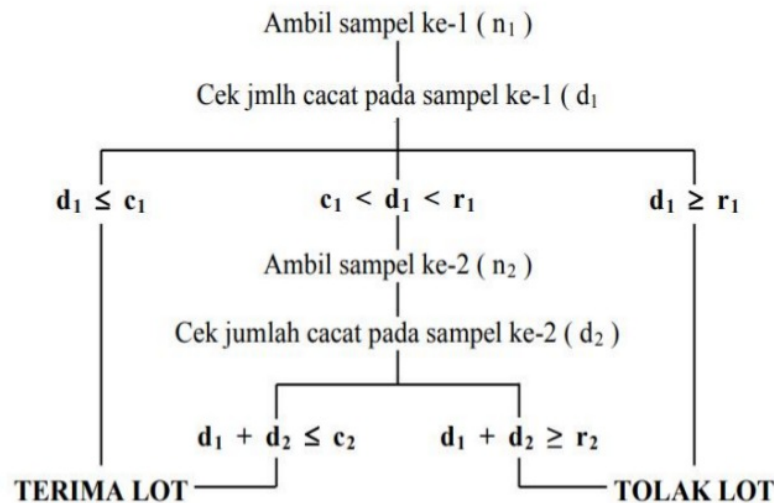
Ambil sampel ke-1 ( $n_1$ )

Cek jmlh cacat pada sampel ke-1 ( $d_1$

$d_1 \leq c_1$

$c_1 < d_1 < r_1$

$d_1 \geq r_1$

Ambil sampel ke-2 ( $n_2$ )

Cek jumlah cacat pada sampel ke-2 ( $d_2$ )

$d_1 + d_2 \leq c_2$

$d_1 + d_2 \geq r_2$

TERIMA LOT

TOLAK LOT